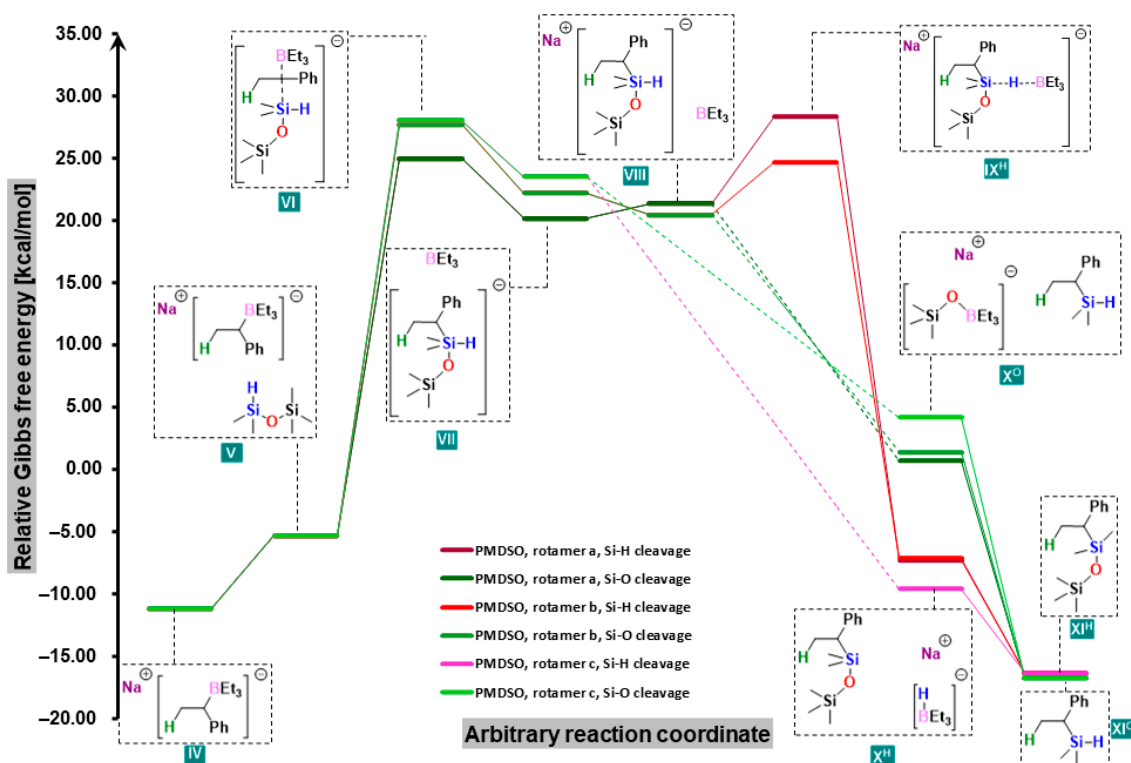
Relative Gibbs free energy [kcal/mol]

35.00
30.00
25.00
20.00
15.00
10.00
5.00
0.00
-5.00
-10.00
-15.00
-20.00

Arbitrary reaction coordinate

Na $\oplus$ [ BEt$_3$ H Ph ] $\ominus$
IV

Na $\oplus$ [ BEt$_3$ H Ph ] $\ominus$ H Si O Si
V

[ BEt$_3$ Ph H Si–H O Si ] $\ominus$
VI

BEt$_3$ [ Ph H Si–H O Si ] $\ominus$
VII

Na $\oplus$ [ Ph H Si–H O Si ] $\ominus$ BEt$_3$
VIII

Na $\oplus$ [ Ph H Si–H···BEt$_3$ O Si ] $\ominus$
IX$^H$

Na $\oplus$ [ Si O BEt$_3$ ] $\ominus$ Ph H Si–H
X$^O$

Ph H Si O Si Na $\oplus$ [ H BEt$_3$ ] $\ominus$
X$^H$

Ph H Si O Si
XI$^H$

Ph H Si–H
XI$^O$

PMDSO, rotamer a, Si-H cleavage
PMDSO, rotamer a, Si-O cleavage
PMDSO, rotamer b, Si-H cleavage
PMDSO, rotamer b, Si-O cleavage
PMDSO, rotamer c, Si-H cleavage
PMDSO, rotamer c, Si-O cleavage